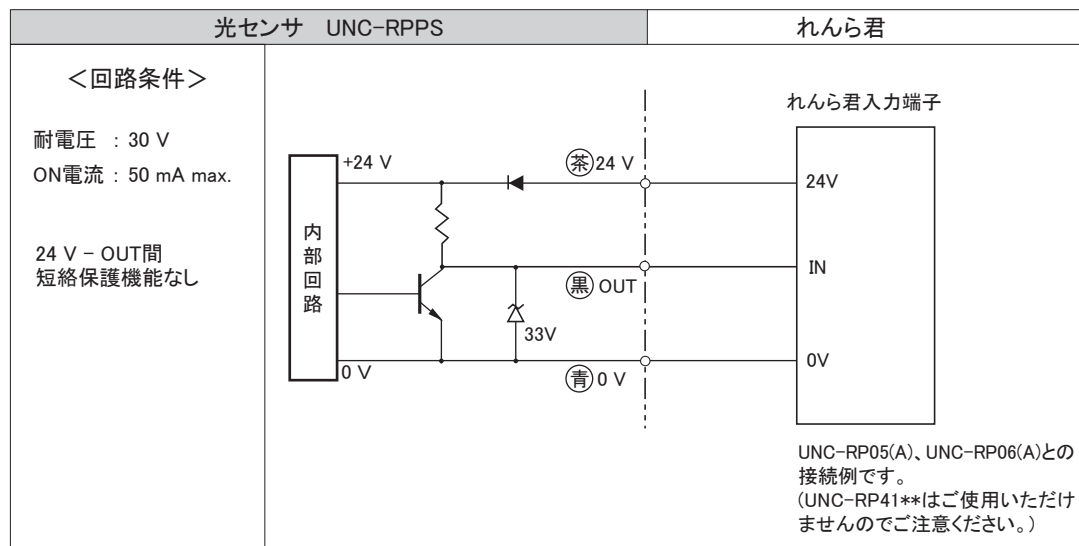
| 光センサ UNC-RPPS | れんら君 |
|---|---|

<回路条件>

耐電圧 : 30 V
ON電流 : 50 mA max.

24 V - OUT間
短絡保護機能なし

れんら君入力端子

+24 V

茶 24 V

24V

内部回路

IN

黒 OUT

33V

0 V

青 0 V

0V

UNC-RP05(A)、UNC-RP06(A)との接続例です。
(UNC-RP41**はご使用いただけませんのでご注意ください。)